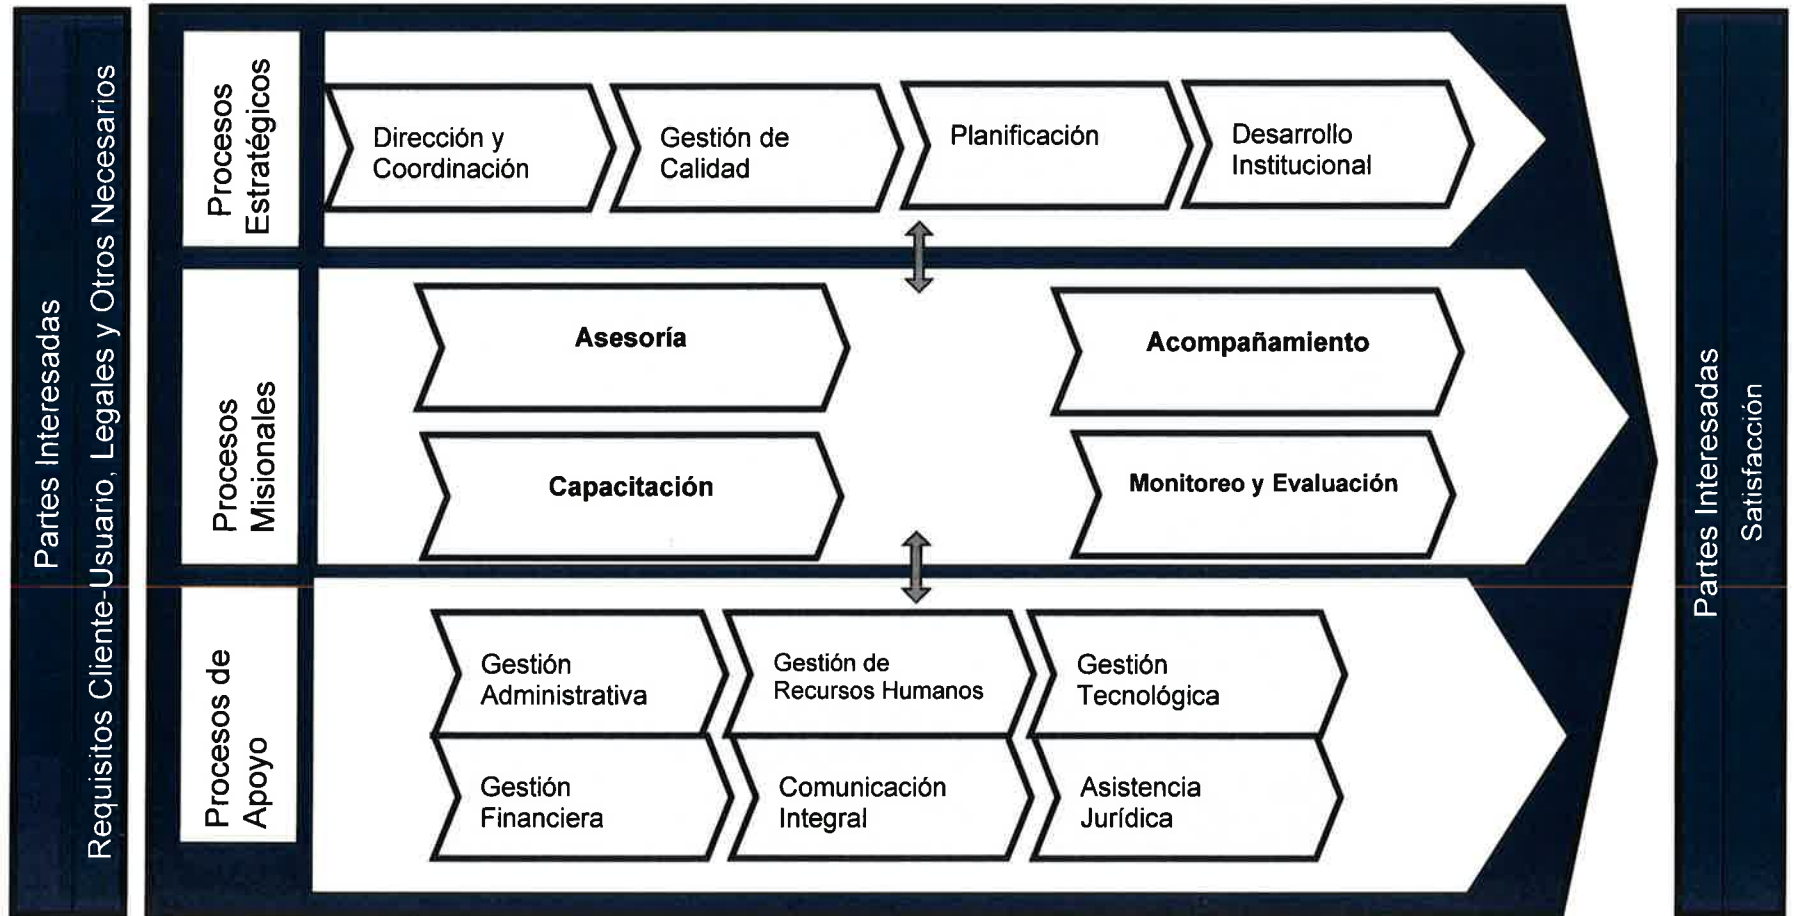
Partes Interesadas
Requisitos Cliente-Usuario, Legales y Otros Necesarios

Procesos Estratégicos

Dirección y Coordinación

Gestión de Calidad

Planificación

Desarrollo Institucional

Procesos Misionales

Asesoría

Acompañamiento

Capacitación

Monitoreo y Evaluación

Procesos de Apoyo

Gestión Administrativa

Gestión de Recursos Humanos

Gestión Tecnológica

Gestión Financiera

Comunicación Integral

Asistencia Jurídica

Partes Interesadas
Satisfacción